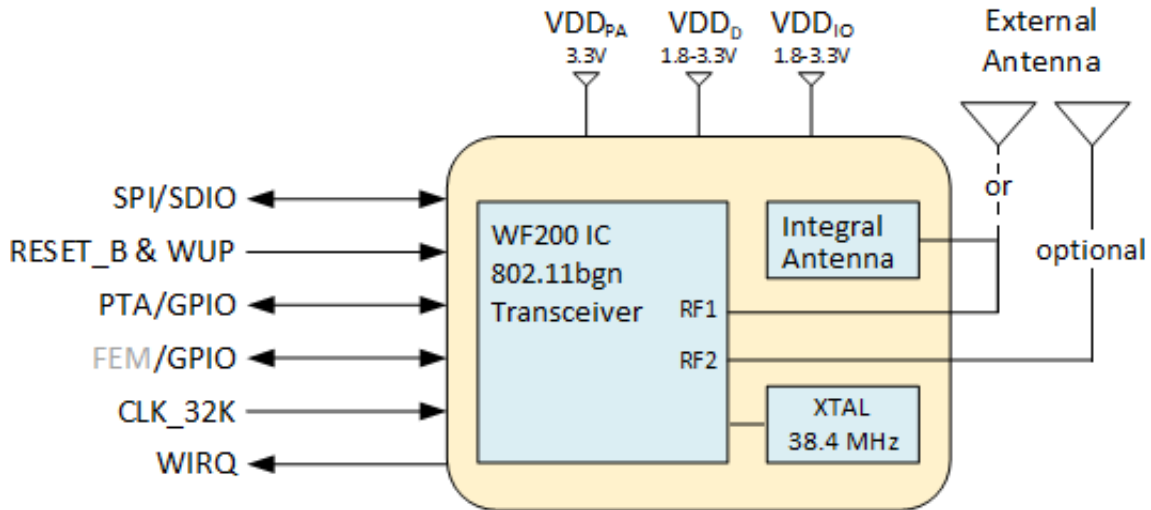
$VDD_{PA}$
3.3V
$VDD_{D}$
1.8-3.3V
$VDD_{IO}$
1.8-3.3V
External Antenna

SPI/SDIO
RESET_B & WUP
PTA/GPIO
FEM/GPIO
CLK_32K
WIRQ

WF200 IC
802.11bgn
Transceiver
RF1
RF2

Integral Antenna

or

optional

XTAL
38.4 MHz